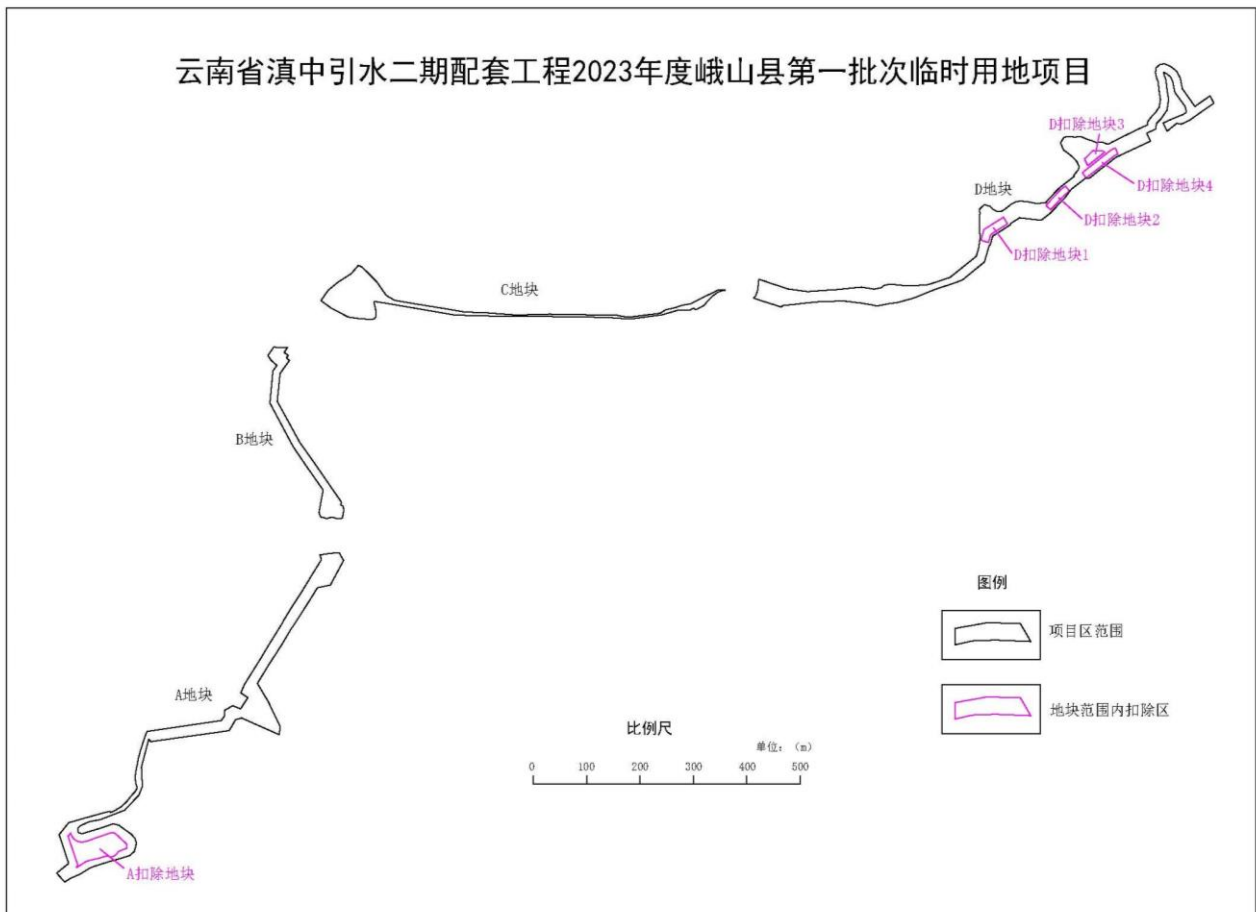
云南省滇中引水二期配套工程2023年度峨山县第一批次临时用地项目

D扣除地块3

D扣除地块4

D地块

D扣除地块2

D扣除地块1

C地块

B地块

A地块

A扣除地块

图例

项目区范围

地块范围内扣除区

比例尺

单位：（m）

0 100 200 300 400 500